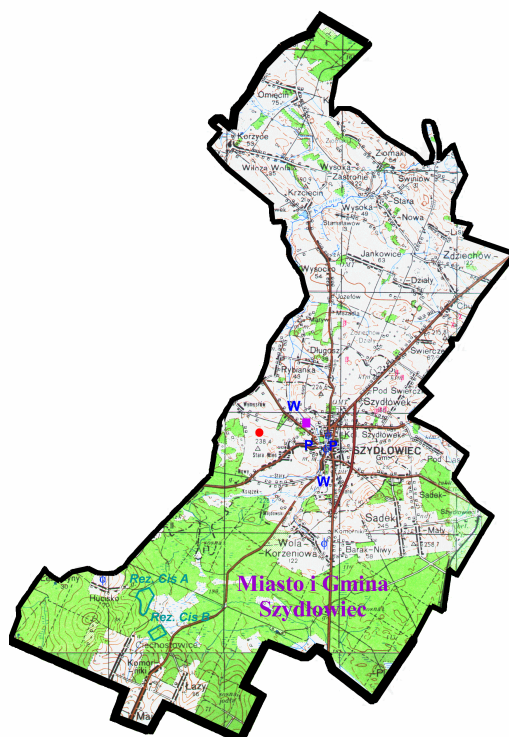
Omięcin
Korzyce
Wilcza Wola
Ziomaki
Wysoka
Zastronie
Świniów
Krzcięcin
Wysoka
Stara
Nowa
Jankowice
Zdziechów
Wysoczka
Działy
Józefów
Długa
Rybianka
Pod Świerczkiem
Świerczek
Szydłówek
W
P
P
SZYDŁOWIEC
Szydłówek
Sadek
W
Sadek
Wola Korzeniowa
Barak-Niwy
Rez. Cis A
Rez. Cis B
Hucisko
Ciechostowice
Łazy
Miasto i Gmina Szydłowiec